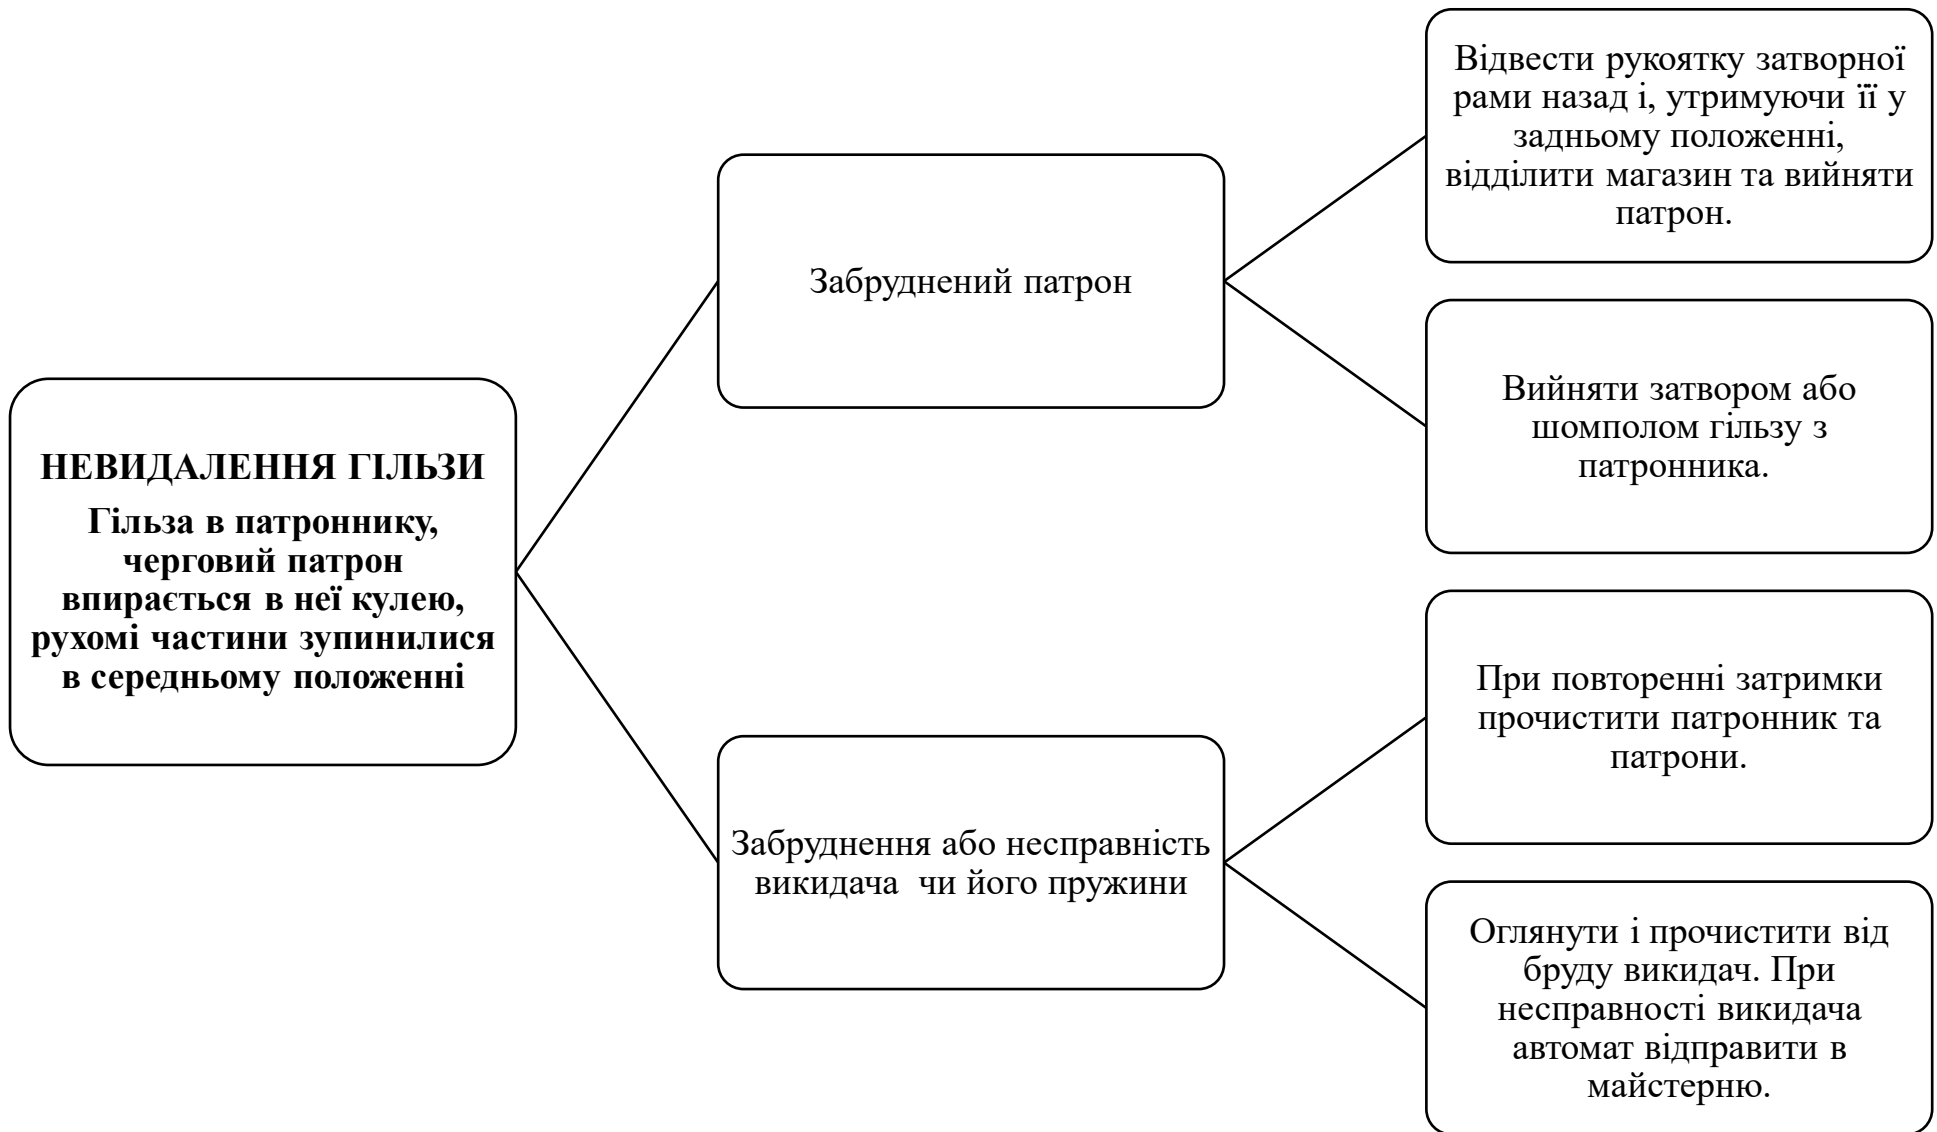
НЕВИДАЛЕННЯ ГІЛЬЗИ

Гільза в патроннику, черговий патрон впирається в неї кулею, рухомі частини зупинилися в середньому положенні

Забруднений патрон

Відвести рукоятку затворної рами назад і, утримуючи її у задньому положенні, відділити магазин та вийняти патрон.

Вийняти затвором або шомполом гільзу з патронника.

Забруднення або несправність викидача чи його пружини

При повторенні затримки прочистити патронник та патрони.

Оглянути і прочистити від бруду викидач. При несправності викидача автомат відправити в майстерню.